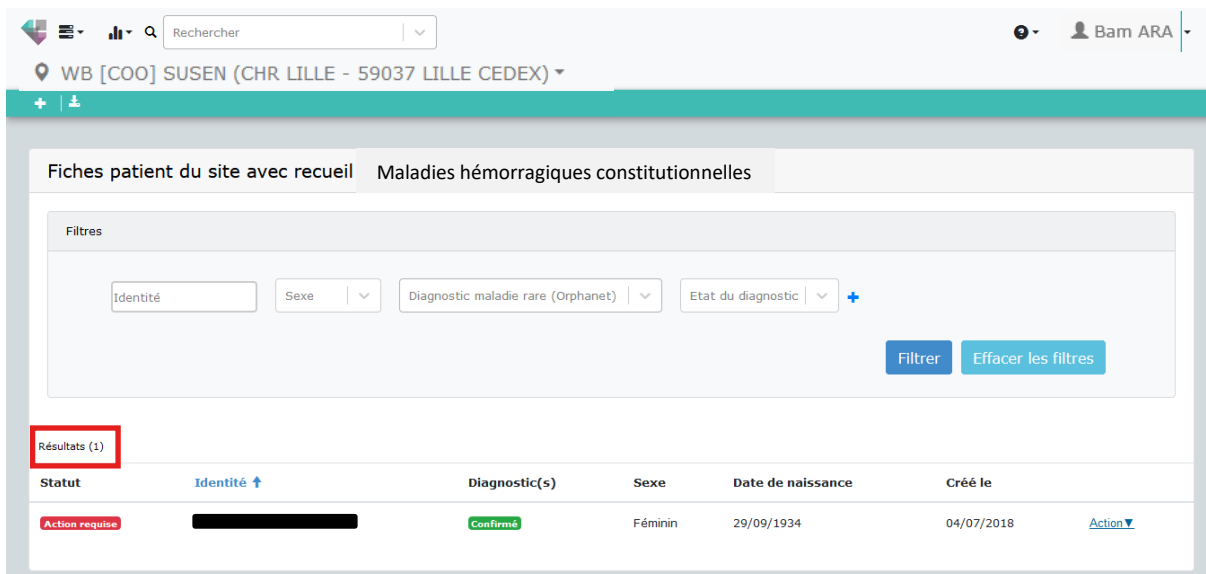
Rechercher

Bam ARA

WB [COO] SUSEN (CHR LILLE - 59037 LILLE CEDEX)

Fiches patient du site avec recueil Maladies hémorragiques constitutionnelles

Filtres

Identité

Sexe

Diagnostic maladie rare (Orphanet)

Etat du diagnostic

Filtrer

Effacer les filtres

Résultats (1)

| Statut | Identité | Diagnostic(s) | Sexe | Date de naissance | Créé le | |
|---|---|---|---|---|---|---|
| Action requise | | Confirmé | Féminin | 29/09/1934 | 04/07/2018 | Action |